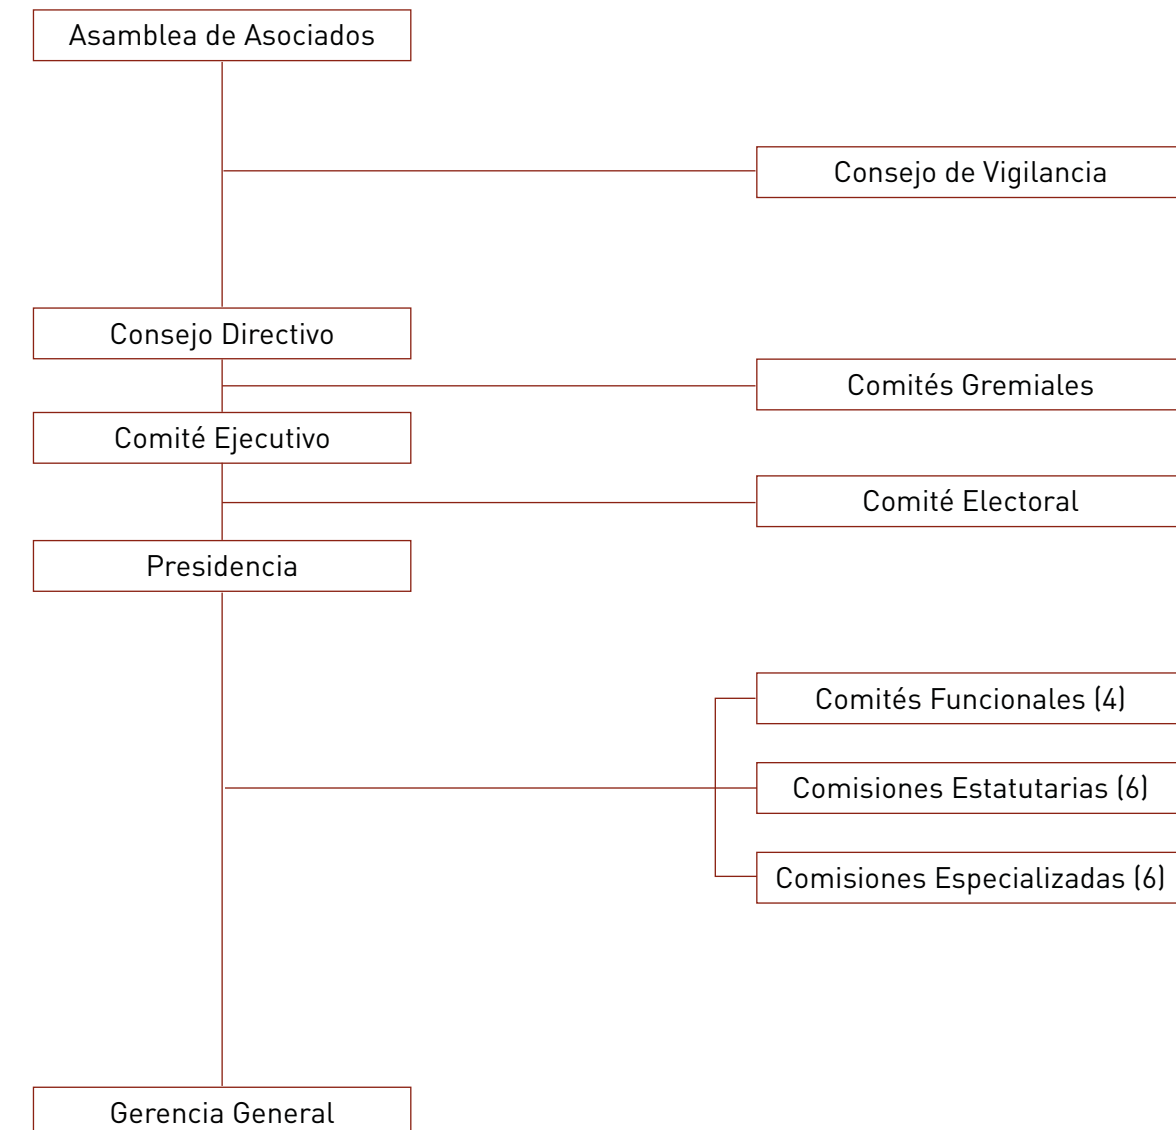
Asamblea de Asociados

Consejo de Vigilancia

Consejo Directivo

Comités Gremiales

Comité Ejecutivo

Comité Electoral

Presidencia

Comités Funcionales (4)

Comisiones Estatutarias (6)

Comisiones Especializadas (6)

Gerencia General